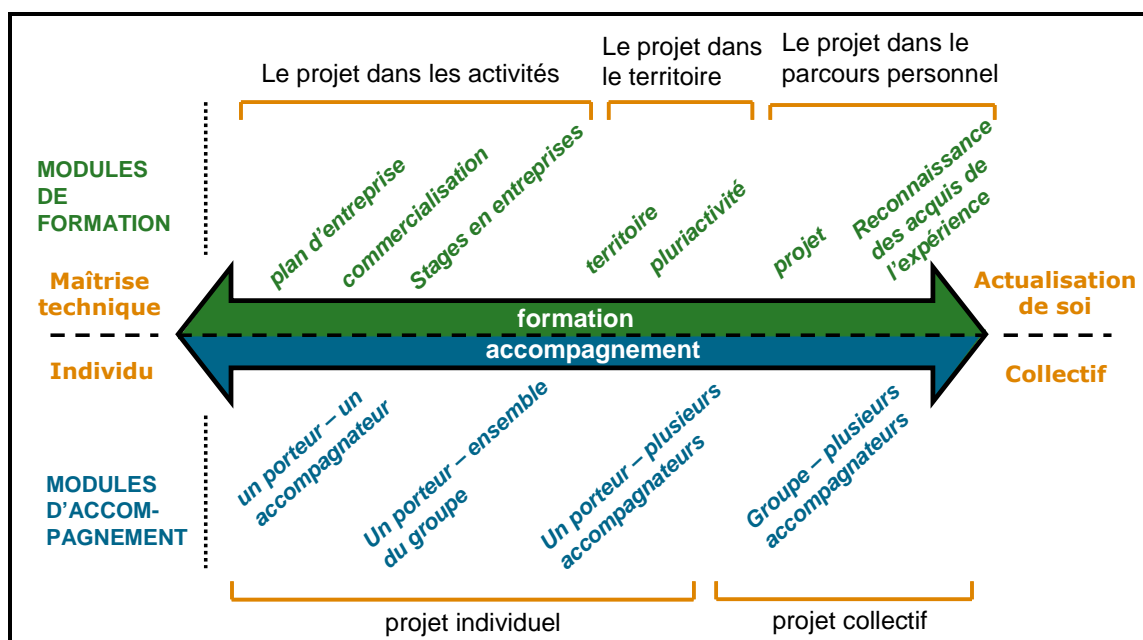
Le projet dans les activités

Le projet dans le territoire

Le projet dans le parcours personnel

MODULES DE FORMATION

plan d'entreprise

commercialisation

Stages en entreprises

territoire

pluriactivité

projet

Reconnaissance des acquis de l'expérience

Maîtrise technique

Actualisation de soi

formation

accompagnement

Individu

Collectif

MODULES D'ACCOMPAGNEMENT

un porteur – un accompagnateur

Un porteur – ensemble du groupe

Un porteur – plusieurs accompagnateurs

Groupe – plusieurs accompagnateurs

projet individuel

projet collectif